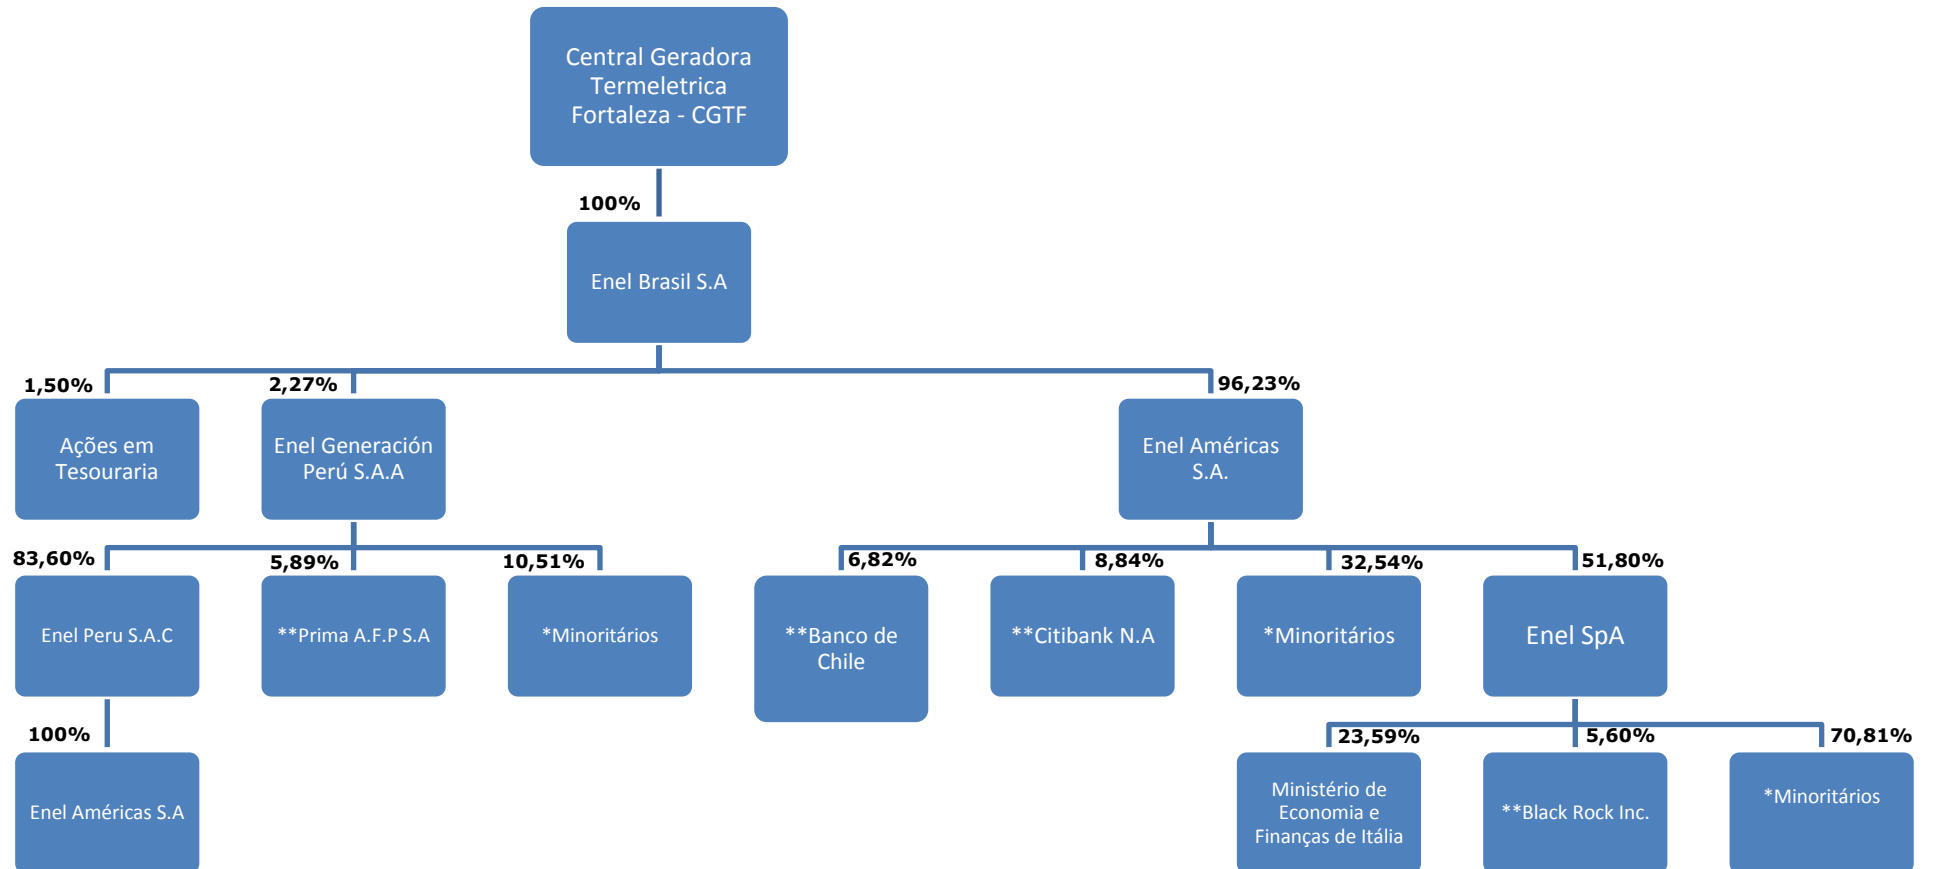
Central Geradora Termeletrica Fortaleza - CGTF

100%

Enel Brasil S.A

1,50%

Ações em Tesouraria

2,27%

Enel Generación Perú S.A.A

96,23%

Enel Américas S.A.

83,60%

Enel Peru S.A.C

5,89%

**Prima A.F.P S.A

10,51%

*Minoritários

6,82%

**Banco de Chile

8,84%

**Citibank N.A

32,54%

*Minoritários

51,80%

Enel SpA

100%

Enel Américas S.A

23,59%

Ministério de Economia e Finanças de Itália

5,60%

**Black Rock Inc.

70,81%

*Minoritários